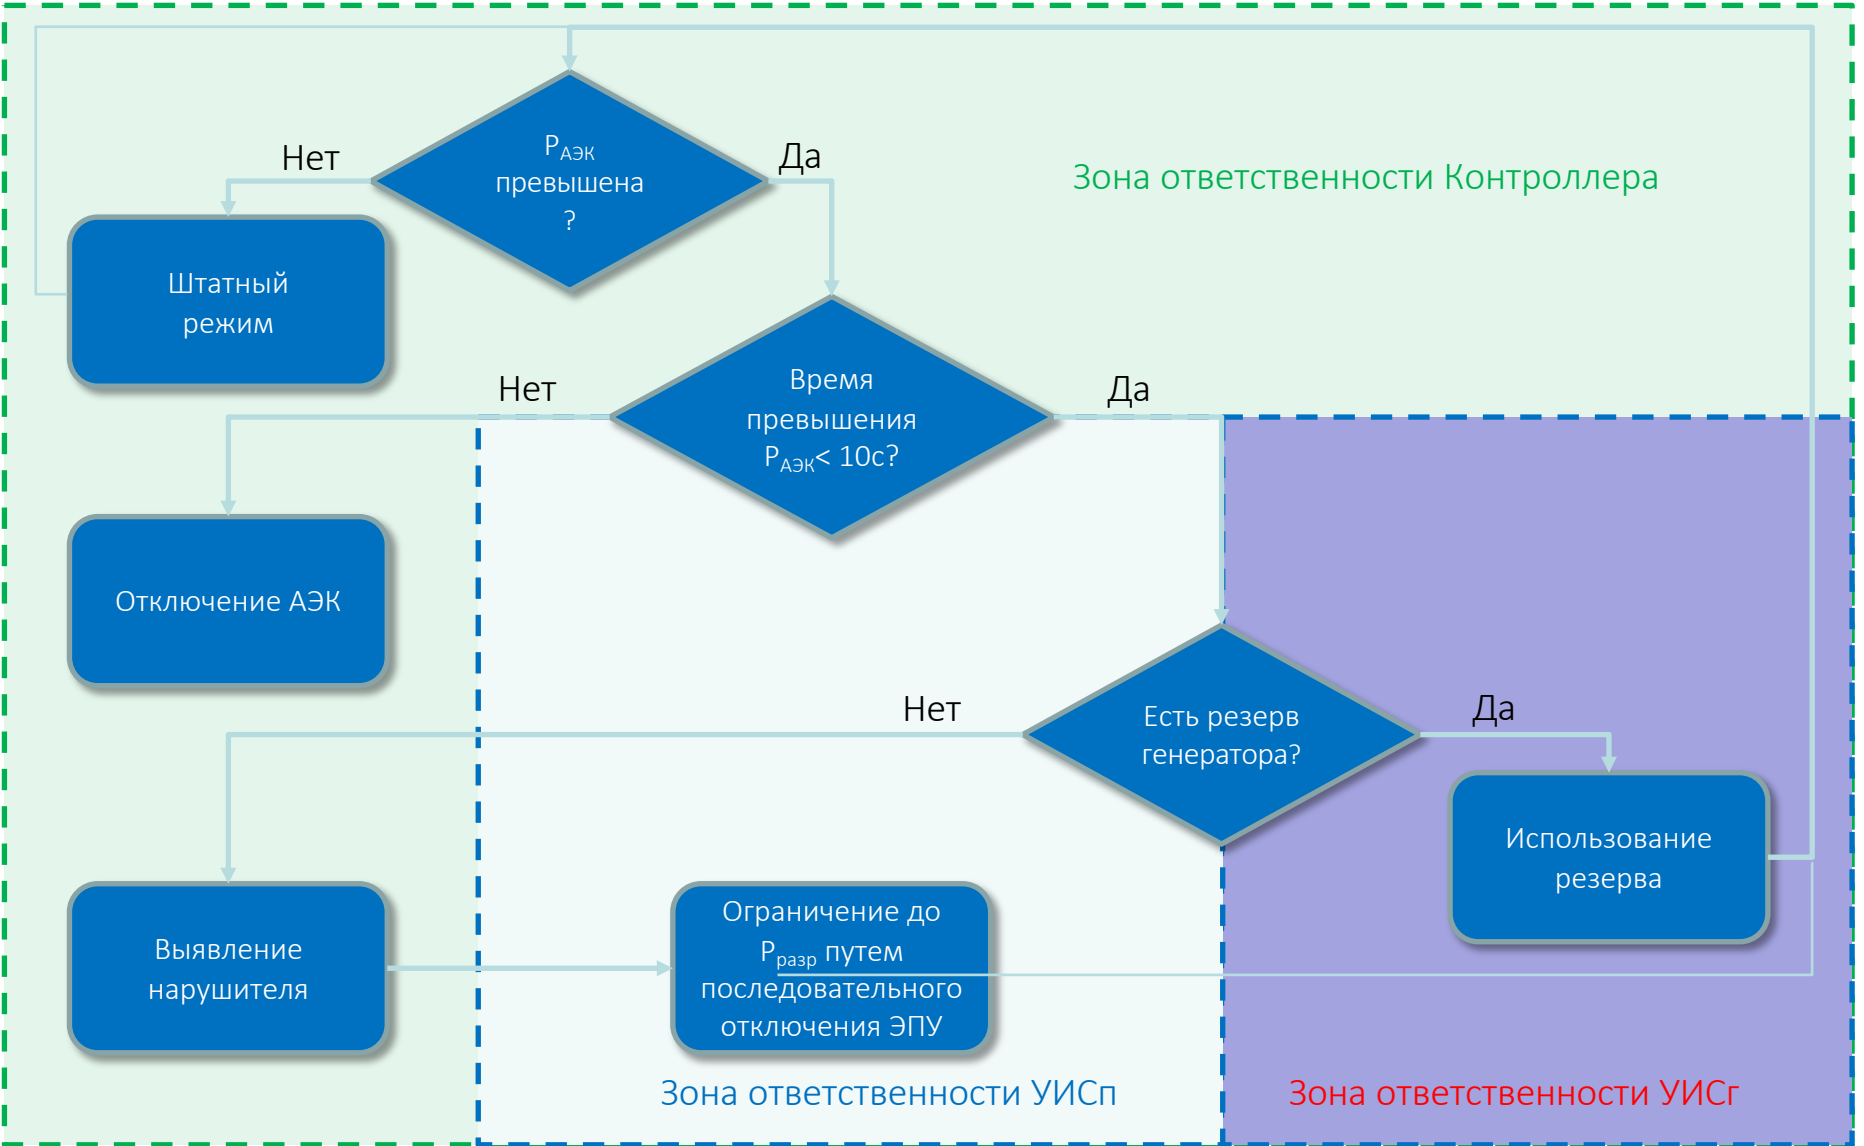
$P_{АЭК}$ превышена ?

Нет

Да

Зона ответственности Контроллера

Штатный режим

Нет

Время превышения $P_{АЭК}$< 10с?

Да

Отключение АЭК

Нет

Есть резерв генератора?

Да

Использование резерва

Выявление нарушителя

Ограничение до $P_{разр}$ путем последовательного отключения ЭПУ

Зона ответственности УИСп

Зона ответственности УИСг